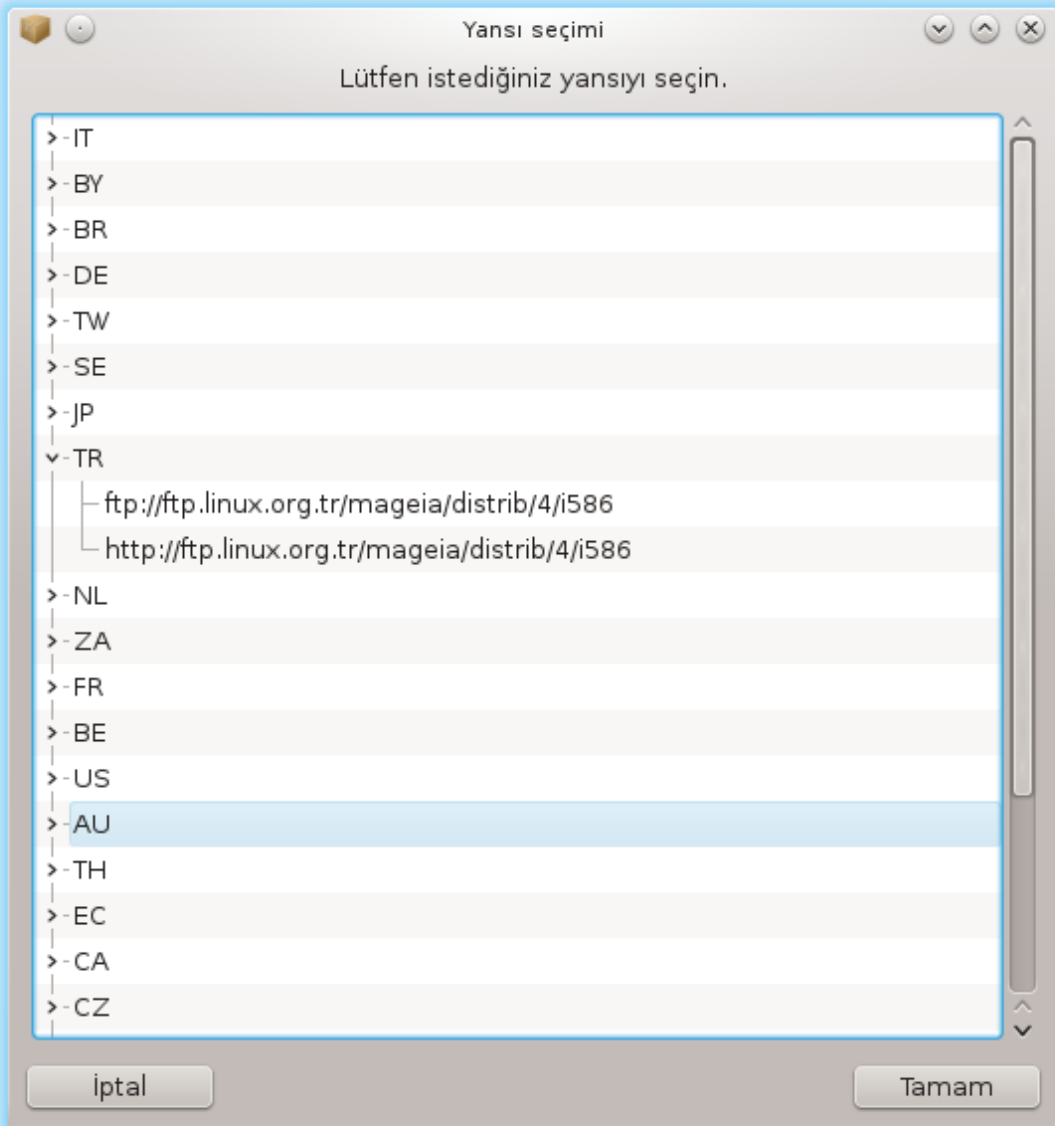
Yansı seçimi

Lütfen istediğiniz yansıyı seçin.

IT
BY
BR
DE
TW
SE
JP
TR
ftp://ftp.linux.org.tr/mageia/distrib/4/i586
http://ftp.linux.org.tr/mageia/distrib/4/i586
NL
ZA
FR
BE
US
AU
TH
EC
CA
CZ

İptal

Tamam